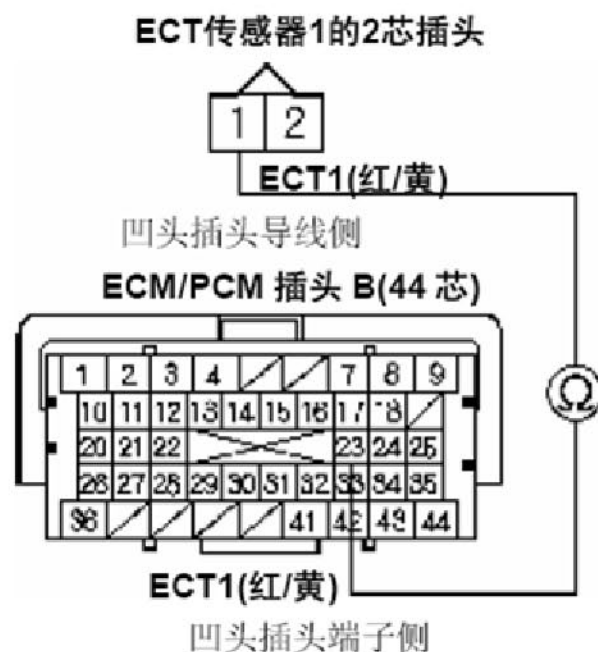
ECT传感器1的2芯插头

1 2

ECT1(红/黄)

凹头插头导线侧

ECM/PCM 插头 B(44 芯)

1 2 3 4 7 8 9
10 11 12 13 14 15 16 17 18
20 21 22 23 24 25
26 27 28 29 30 31 32 33 34 35
36 41 42 43 44

Ω

ECT1(红/黄)

凹头插头端子侧